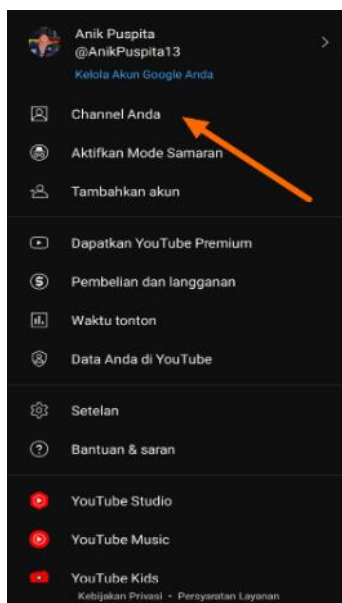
Anik Puspita
@AnikPuspita13
Kelola Akun Google Anda

Channel Anda
Aktifkan Mode Samaran
Tambahkan akun

Dapatkan YouTube Premium
Pembelian dan langganan
Waktu tonton
Data Anda di YouTube

Setelan
Bantuan & saran

YouTube Studio
YouTube Music
YouTube Kids

Kebijakan Privasi • Persyaratan Layanan